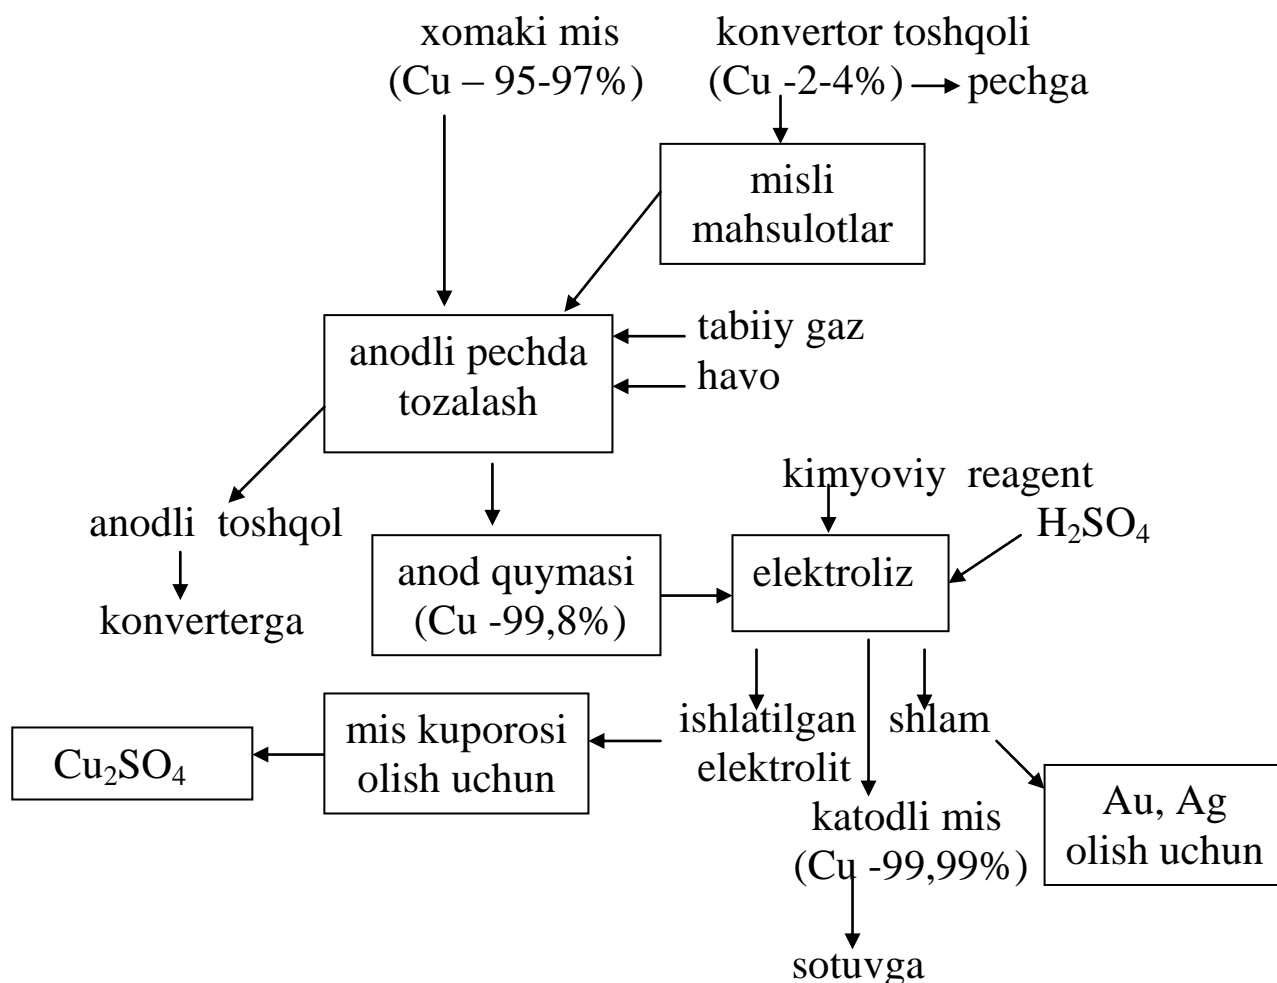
xomaki mis
(Cu – 95-97%)

konvertor toshqoli
(Cu -2-4%) → pechga

misli
mahsulotlar

anodli pechda
tozalash

tabiiy gaz
havo

anodli toshqol
konverterga

anod quymasi
(Cu -99,8%)

kimyoviy reagent
$H_2SO_4$

elektroliz

ishlatilgan
elektrolit

shlam

katodli mis
(Cu -99,99%)

sotuvga

mis kuporosi
olish uchun

$Cu_2SO_4$

Au, Ag
olish uchun